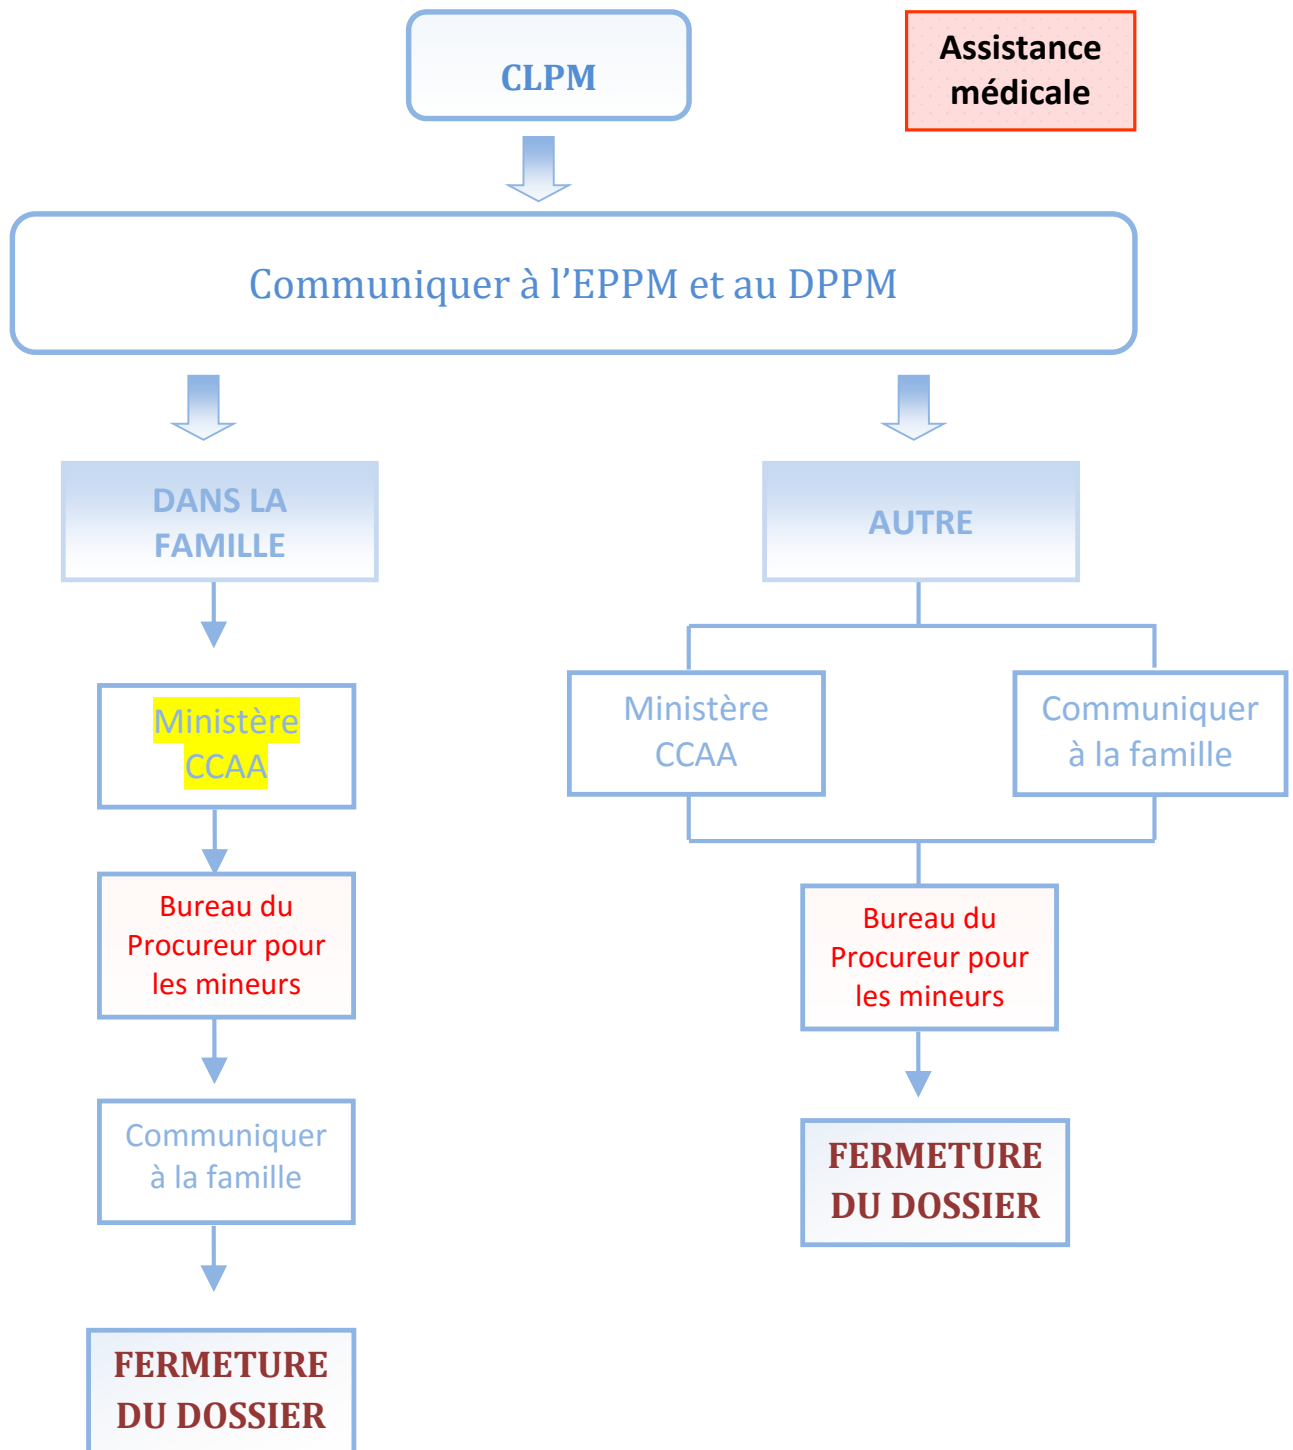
CLPM

Assistance médicale

Communiquer à l’EPPM et au DPPM

DANS LA FAMILLE

AUTRE

Ministère CCAA

Ministère CCAA

Communiquer à la famille

Bureau du Procureur pour les mineurs

Bureau du Procureur pour les mineurs

Communiquer à la famille

FERMETURE DU DOSSIER

FERMETURE DU DOSSIER